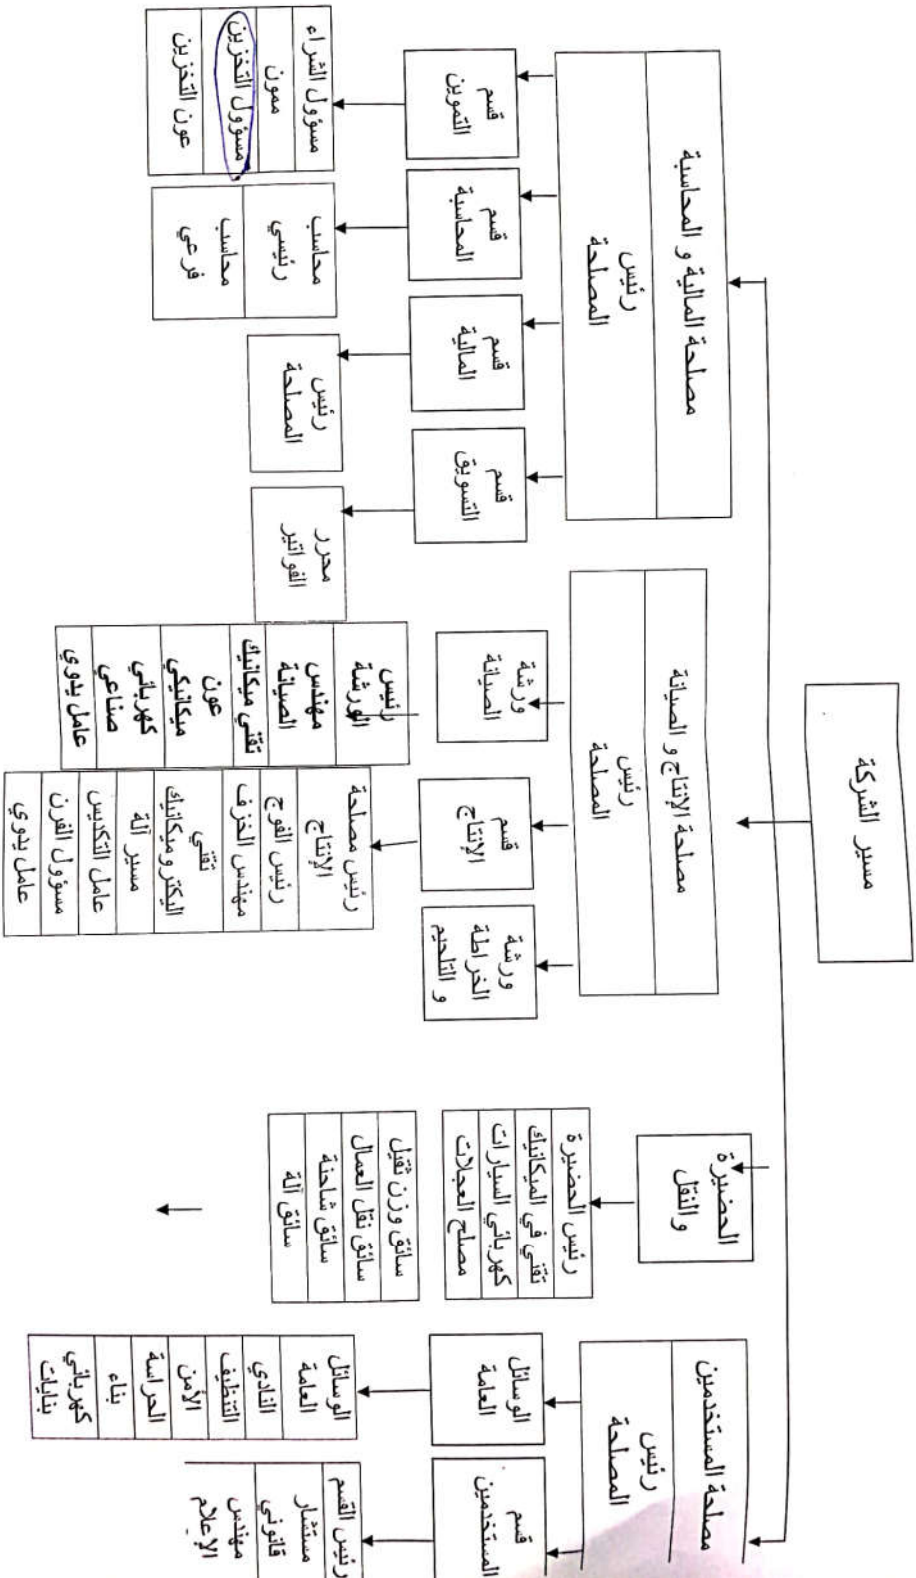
مسير الشركة

مصلحة المالية و المحاسبة
رئيس المصلحة

قسم التموين
مسؤول الشراء
ممون
مسؤول التخزين
عون التخزين

قسم المحاسبة
محاسب رئيسي
محاسب فرعي

قسم المالية
رئيس المصلحة

قسم التسويق
محرر الفواتير

مصلحة الإنتاج و الصيانة
رئيس المصلحة

ورشة الصيانة
رئيس الورشة
مهندس الصيانة
تقني ميكانيك
عون ميكانيكي
كهربائي صناعي
عامل يدوي

قسم الإنتاج
رئيس مصلحة الإنتاج
رئيس الفوج
مهندس الخزف
تقني إليكترو ميكانيك
مسير آلة
عامل التكديس
مسؤول الفرن
عامل يدوي

ورشة الخراطة و التلحيم

الحضيرة والنقل
رئيس الحضيرة
تقني في الميكانيك
كهربائي السيارات
مصلح العجلات

سائق وزن ثقيل
سائق نقل العمال
سائق شاحنة
سائق آلة

مصلحة المستخدمين
رئيس المصلحة

الوسائل العامة
الوسائل العامة
النادي
التنظيف
الأمن
الحراسة
بناء
كهربائي بنايات

قسم المستخدمين
رئيس القسم
مستشار قانوني
مهندس الإعلام